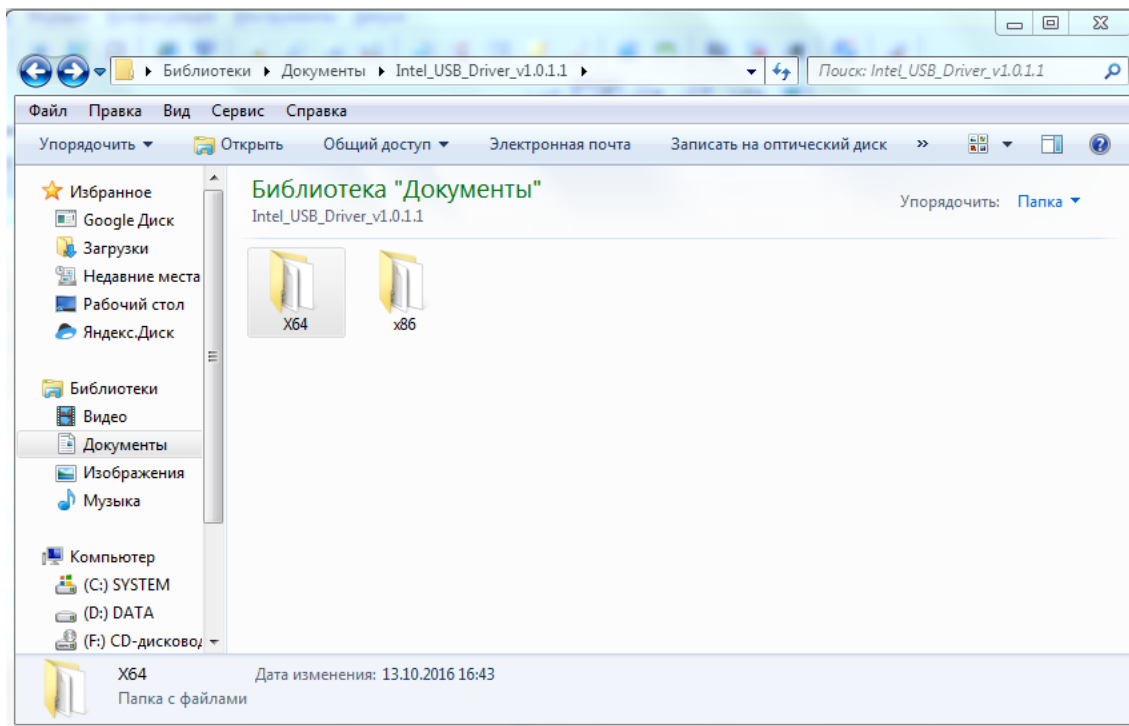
Библиотеки ▸ Документы ▸ Intel_USB_Driver_v1.0.1.1 ▸

Поиск: Intel_USB_Driver_v1.0.1.1

Файл Правка Вид Сервис Справка

Упорядочить ▾ Открыть Общий доступ ▾ Электронная почта Записать на оптический диск »

Избранное
Google Диск
Загрузки
Недавние места
Рабочий стол
Яндекс.Диск

Библиотеки
Видео
Документы
Изображения
Музыка

Компьютер
(C:) SYSTEM
(D:) DATA
(F:) CD-дисковод

Библиотека "Документы"
Intel_USB_Driver_v1.0.1.1

Упорядочить: Папка ▾

X64
x86

X64
Папка с файлами
Дата изменения: 13.10.2016 16:43